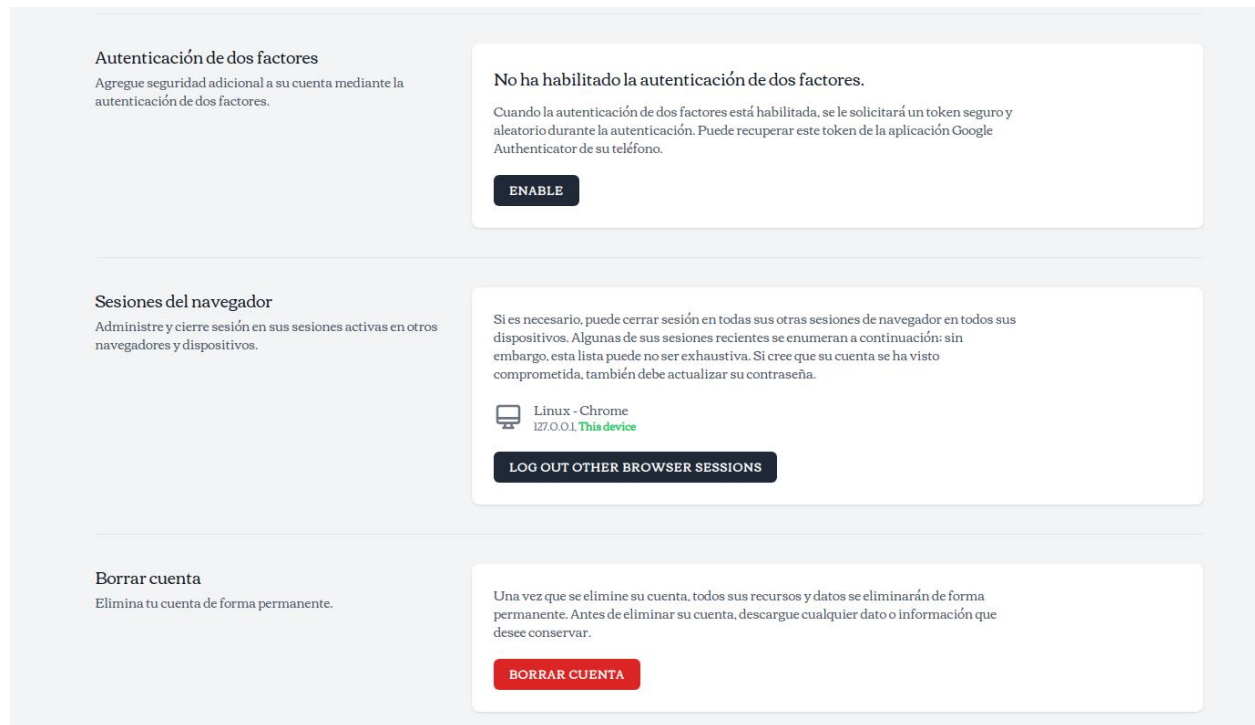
Autenticación de dos factores
Agregue seguridad adicional a su cuenta mediante la autenticación de dos factores.

No ha habilitado la autenticación de dos factores.

Cuando la autenticación de dos factores está habilitada, se le solicitará un token seguro y aleatorio durante la autenticación. Puede recuperar este token de la aplicación Google Authenticator de su teléfono.

ENABLE

Sesiones del navegador
Administre y cierre sesión en sus sesiones activas en otros navegadores y dispositivos.

Si es necesario, puede cerrar sesión en todas sus otras sesiones de navegador en todos sus dispositivos. Algunas de sus sesiones recientes se enumeran a continuación: sin embargo, esta lista puede no ser exhaustiva. Si cree que su cuenta se ha visto comprometida, también debe actualizar su contraseña.

Linux - Chrome
127.0.0.1, This device

LOG OUT OTHER BROWSER SESSIONS

Borrar cuenta
Elimina tu cuenta de forma permanente.

Una vez que se elimine su cuenta, todos sus recursos y datos se eliminarán de forma permanente. Antes de eliminar su cuenta, descargue cualquier dato o información que desee conservar.

BORRAR CUENTA